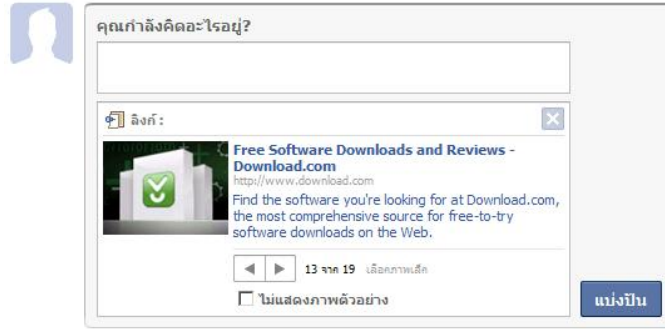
คุณกำลังคิดอะไรอยู่?

ลิงก์:

Free Software Downloads and Reviews - Download.com
http://www.download.com
Find the software you're looking for at Download.com, the most comprehensive source for free-to-try software downloads on the Web.

13 จาก 19 เลือกภาพเล็ก

ไม่แสดงภาพตัวอย่าง

แบ่งปัน